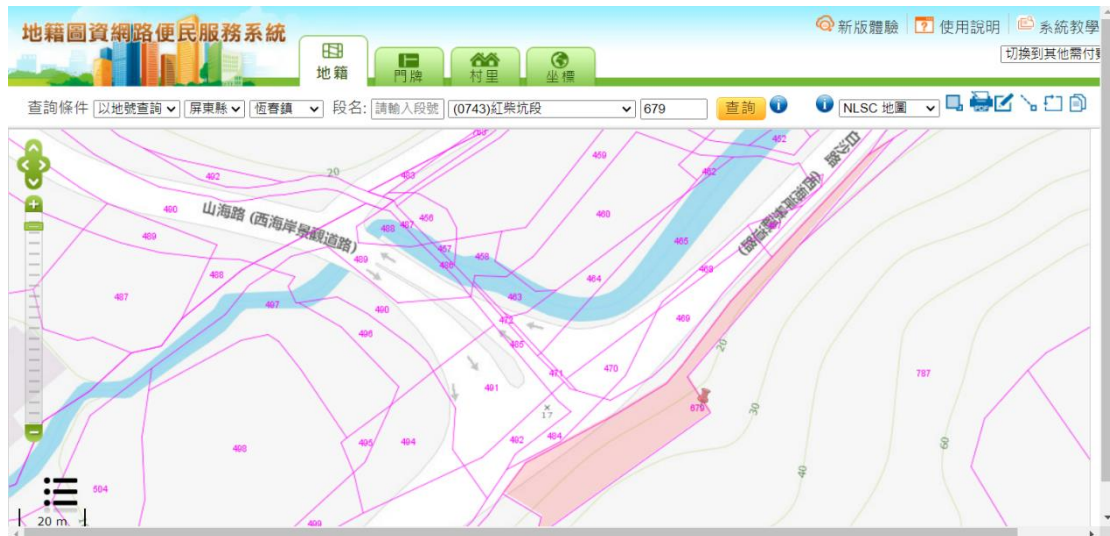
地籍圖資網路便民服務系統

新版體驗 | 使用說明 | 系統教學

切換到其他需付費

地籍 | 門牌 | 村里 | 坐標

查詢條件 以地號查詢 屏東縣 恆春鎮 段名: 請輸入段號 (0743)紅柴坑段 679 查詢

NLSC 地圖

20

山海路 (西海岸景觀道路)

山海路 (西海岸景觀道路)

492
493
490
489
488
487
497
486
485
484
483
482
481
480
479
478
477
476
475
474
473
472
471
470
469
468
467
466
465
464
463
462
461
460
459
458
457
456
455
454
453
452
451
450
449
448
447
446
445
444
443
442
441
440
439
438
437
436
435
434
433
432
431
430
429
428
427
426
425
424
423
422
421
420
419
418
417
416
415
414
413
412
411
410
409
408
407
406
405
404
403
402
401
400
399
398
397
396
395
394
393
392
391
390
389
388
387
386
385
384
383
382
381
380
379
378
377
376
375
374
373
372
371
370
369
368
367
366
365
364
363
362
361
360
359
358
357
356
355
354
353
352
351
350
349
348
347
346
345
344
343
342
341
340
339
338
337
336
335
334
333
332
331
330
329
328
327
326
325
324
323
322
321
320
319
318
317
316
315
314
313
312
311
310
309
308
307
306
305
304
303
302
301
300

679
787
20
30
40
60
17

20 m